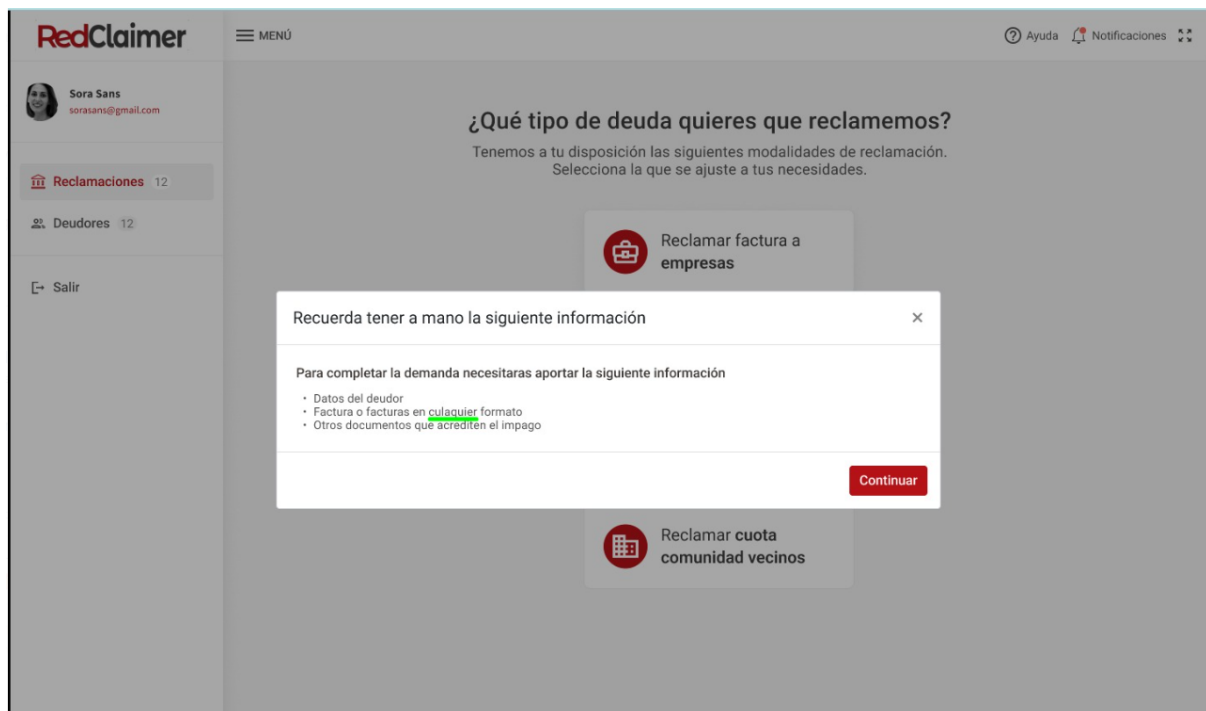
RedClaimer

MENÚ

Ayuda Notificaciones

Sora Sans
sorasans@gmail.com

Reclamaciones 12

Deudores 12

Salir

¿Qué tipo de deuda quieres que reclamemos?

Tenemos a tu disposición las siguientes modalidades de reclamación. Selecciona la que se ajuste a tus necesidades.

Reclamar factura a **empresas**

Recuerda tener a mano la siguiente información

×

Para completar la demanda necesitaras aportar la siguiente información

- Datos del deudor
- Factura o facturas en culaquier formato
- Otros documentos que acrediten el impago

Continuar

Reclamar **cuota comunidad vecinos**